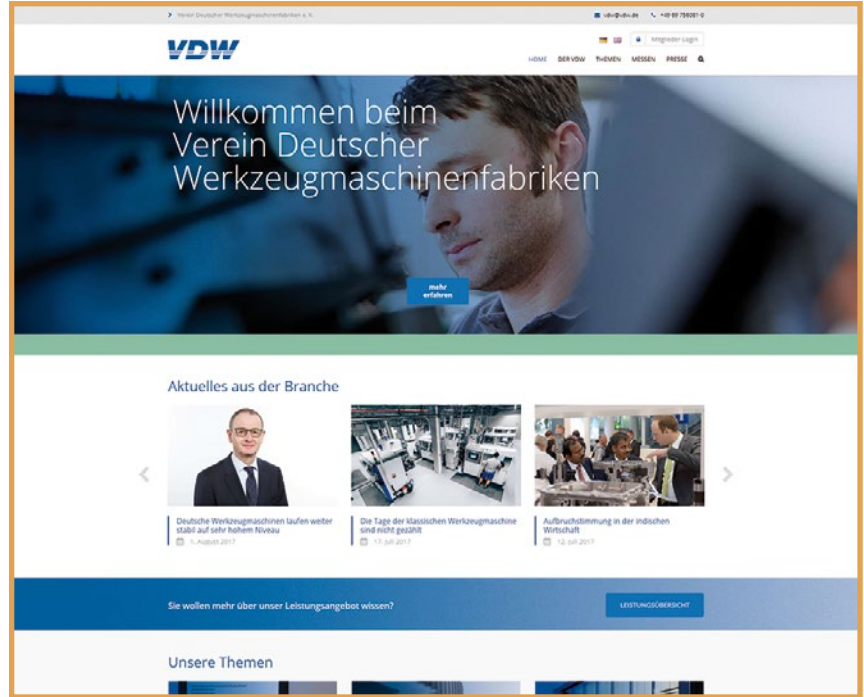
Verein Deutscher Werkzeugmaschinenfabriken e. V.

vdw@vdw.de +49 69 756081-0

VDW

Mitglieder Login

HOME DER VDW THEMEN MESSEN PRESSE

Willkommen beim Verein Deutscher Werkzeugmaschinenfabriken

mehr erfahren

Aktuelles aus der Branche

Deutsche Werkzeugmaschinen laufen weiter stabil auf sehr hohem Niveau

1. August 2017

Die Tage der klassischen Werkzeugmaschine sind nicht gezählt

17. Juli 2017

Aufbruchstimmung in der indischen Wirtschaft

12. Juli 2017

Sie wollen mehr über unser Leistungsangebot wissen?

LEISTUNGSÜBERSICHT

Unsere Themen